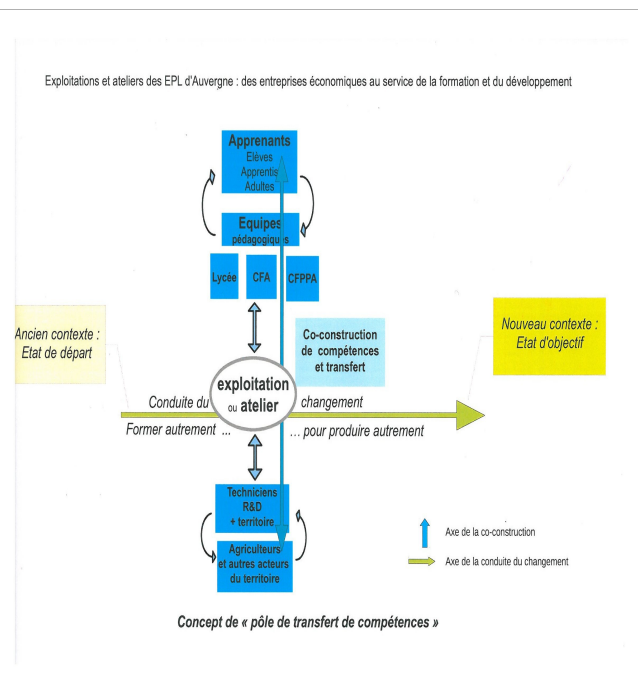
Exploitations et ateliers des EPL d'Auvergne : des entreprises économiques au service de la formation et du développement

Apprenants
Elèves
Apprentis
Adultes

Equipes
pédagogiques

Lycée

CFA

CFPPA

Ancien contexte :
Etat de départ

Co-construction
de compétences
et transfert

Nouveau contexte :
Etat d'objectif

Conduite du

exploitation
ou atelier

changement

Former autrement ...

... pour produire autrement

Techniciens
R&D
+ territoire

Agriculteurs
et autres acteurs
du territoire

Axe de la co-construction

Axe de la conduite du changement

Concept de « pôle de transfert de compétences »